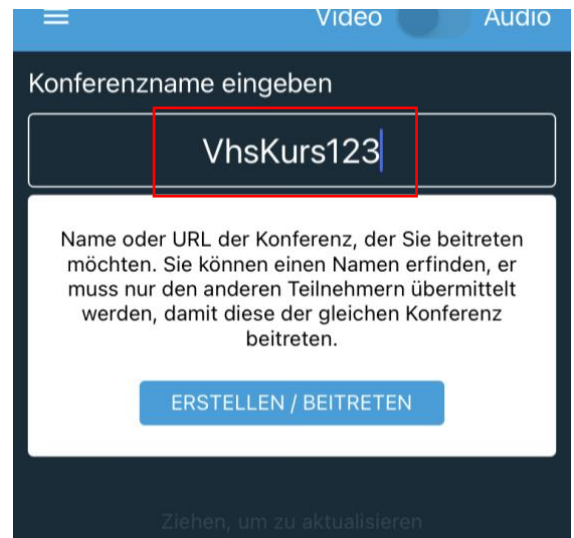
Video Audio

Konferenzname eingeben

VhsKurs123

Name oder URL der Konferenz, der Sie beitreten möchten. Sie können einen Namen erfinden, er muss nur den anderen Teilnehmern übermittelt werden, damit diese der gleichen Konferenz beitreten.

ERSTELLEN / BEITRETEN

Ziehen, um zu aktualisieren